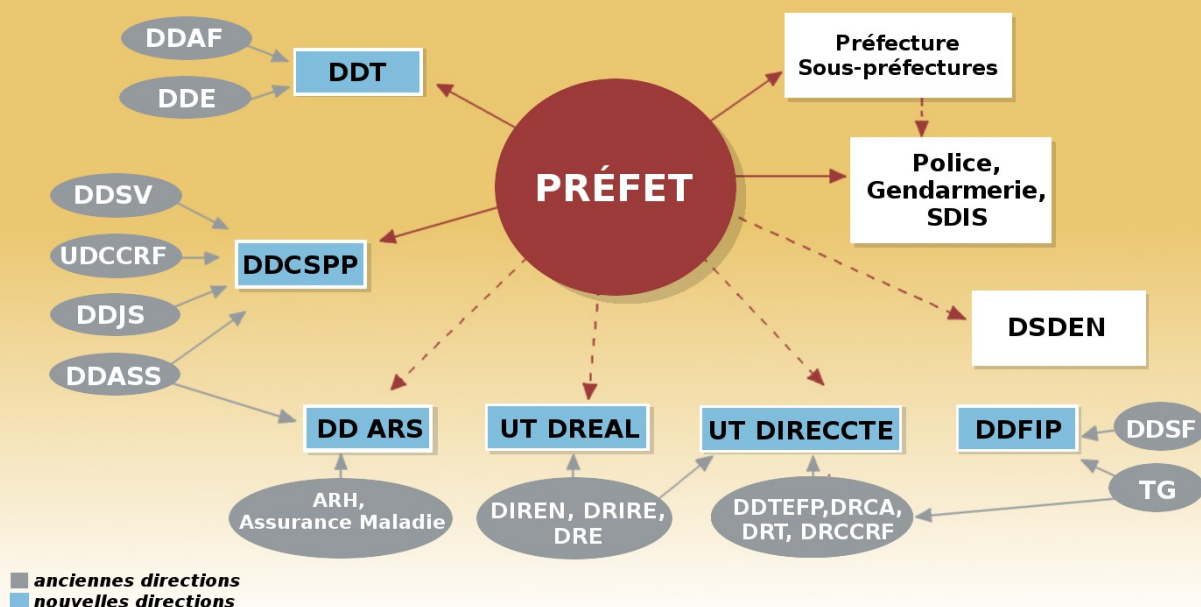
DDAF
DDE
DDT
Préfecture
Sous-préfectures
PRÉFET
Police,
Gendarmerie,
SDIS
DDSV
UDCCRF
DDJS
DDASS
DDCSPP
DSDEN
DD ARS
UT DREAL
UT DIRECCTE
DDFIP
DDSF
TG
ARH,
Assurance Maladie
DIREN, DRIRE,
DRE
DDTEFP,DRCA,
DRT, DRCCRF

anciennes directions
nouvelles directions